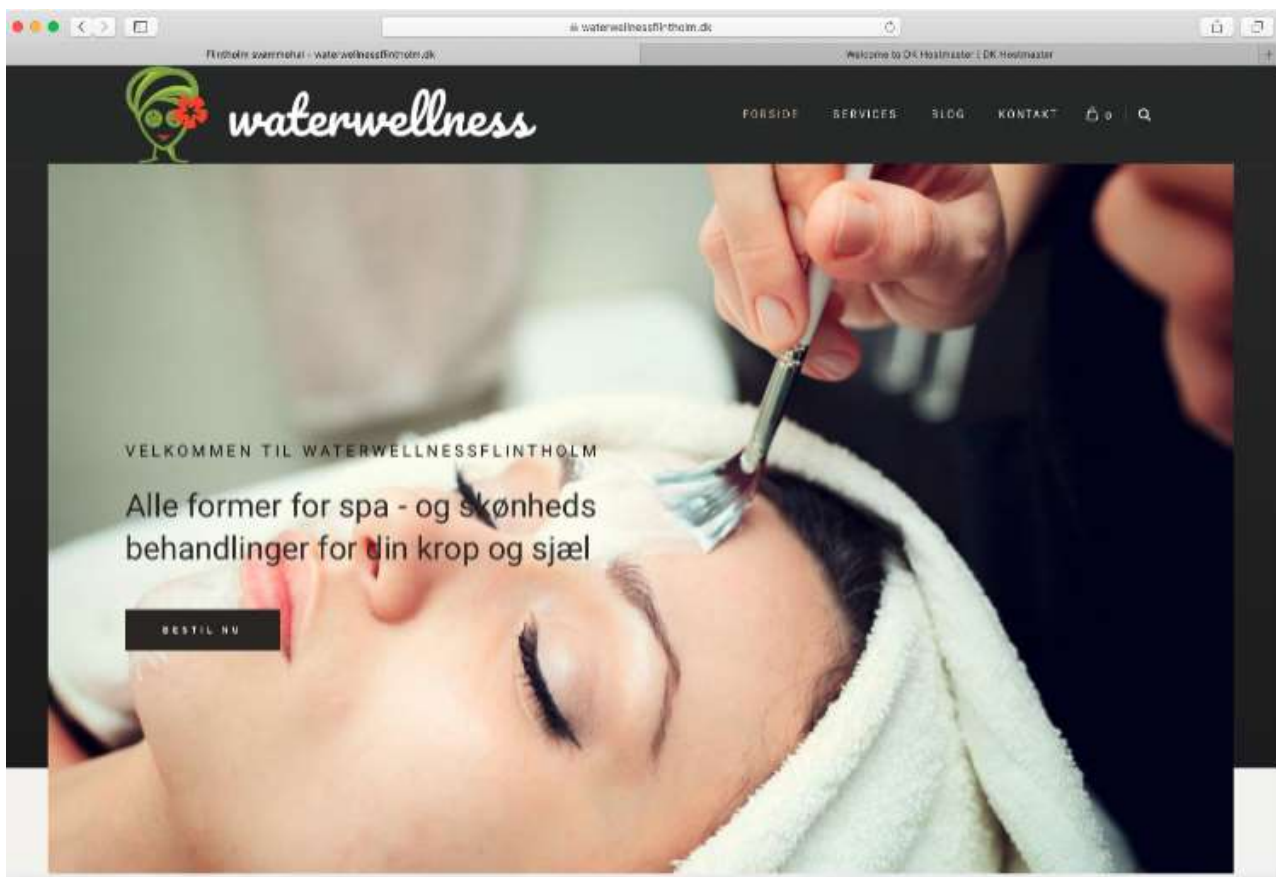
waterwellnessflintholm.dk

Flintholm svømmehal - waterwellnessflintholm.dk

Welcome to DK Hostmaster | DK Hostmaster

waterwellness

FORSIDE SERVICES BLOG KONTAKT 0

VELKOMMEN TIL WATERWELLNESSFLINTHOLM

Alle former for spa - og skønheds behandlinger for din krop og sjæl

BESTIL NU